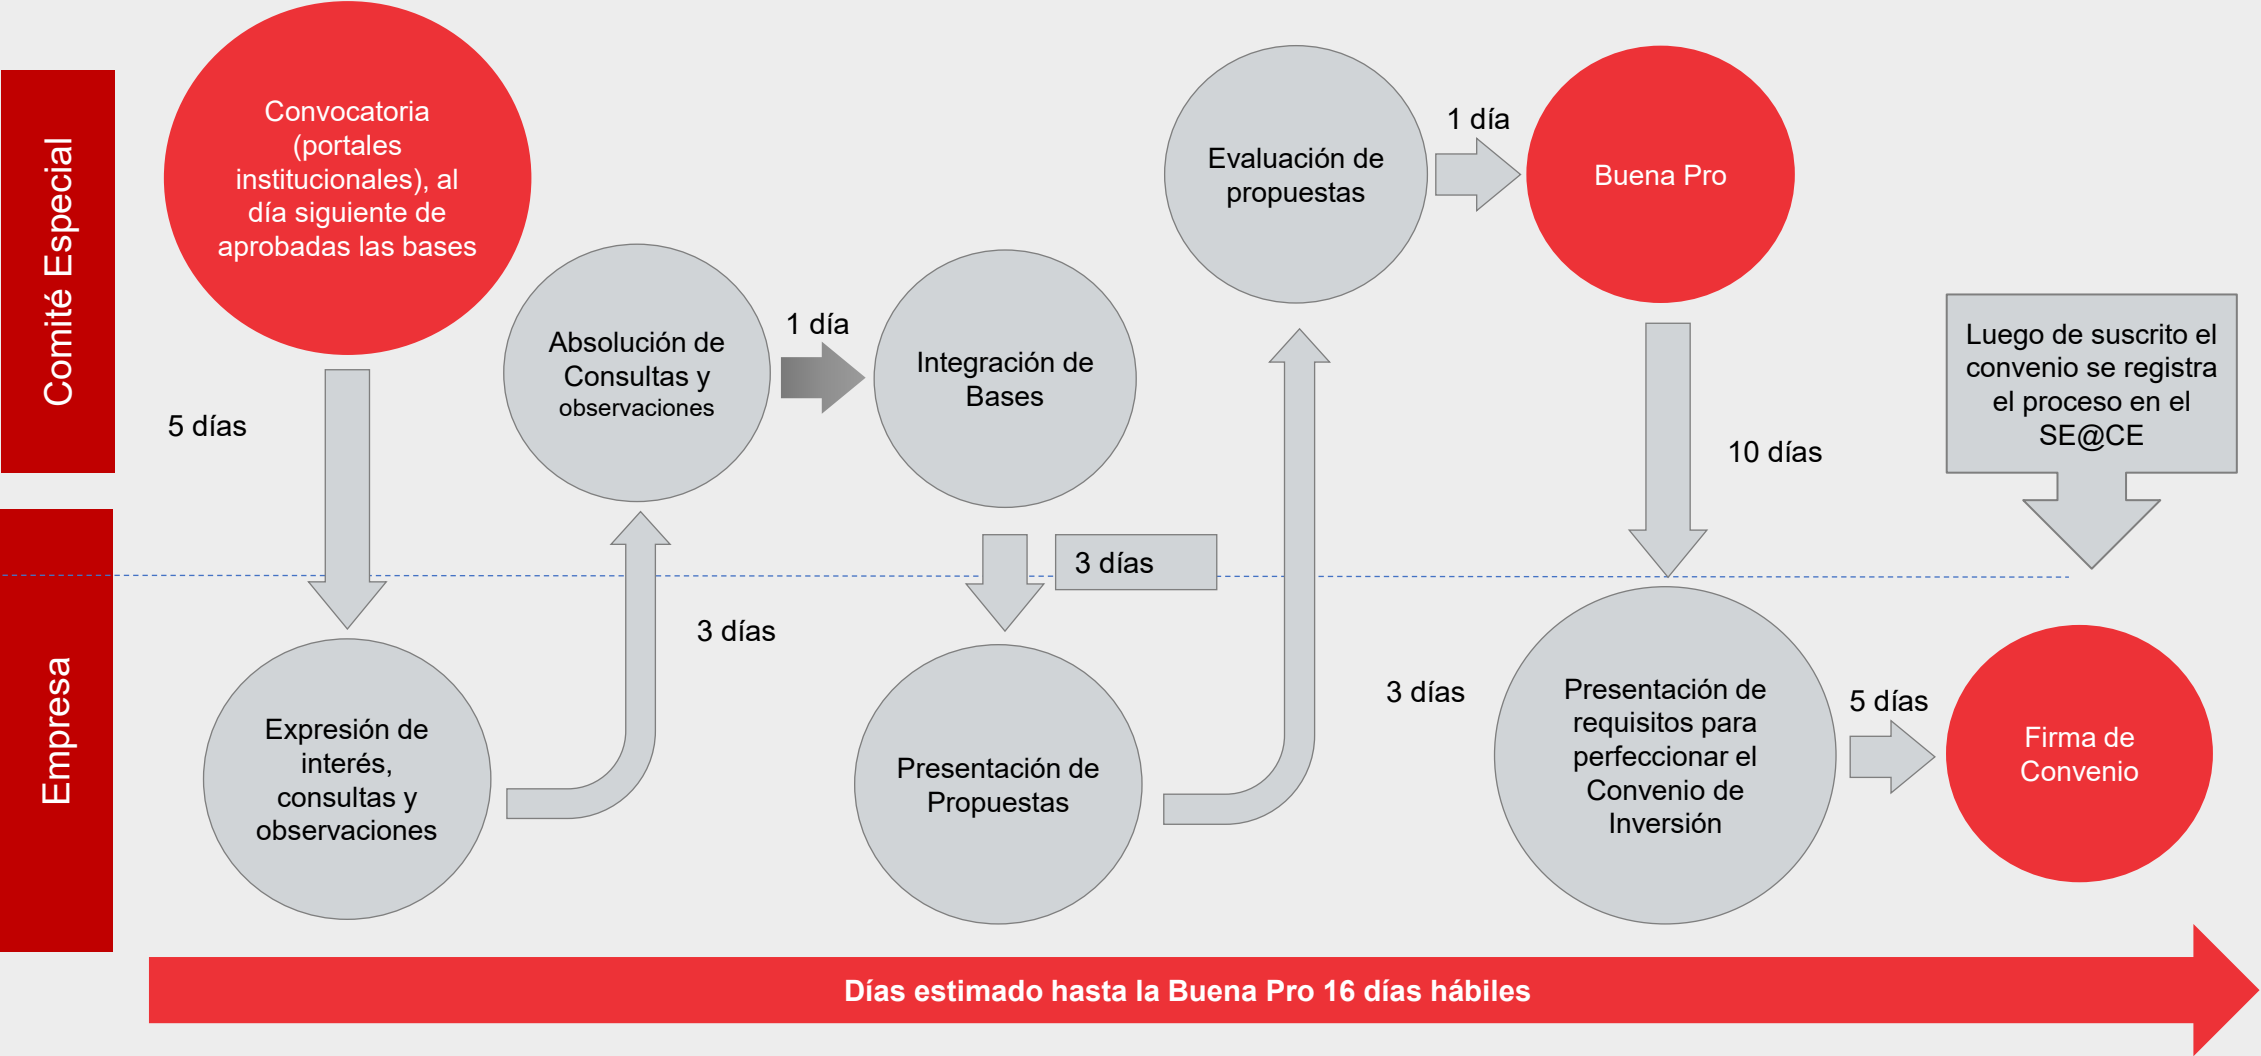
Comité Especial

Empresa

Convocatoria (portales institucionales), al día siguiente de aprobadas las bases

5 días

Expresión de interés, consultas y observaciones

3 días

Absolución de Consultas y observaciones

1 día

Integración de Bases

3 días

Presentación de Propuestas

Evaluación de propuestas

1 día

Buena Pro

10 días

3 días

Presentación de requisitos para perfeccionar el Convenio de Inversión

5 días

Firma de Convenio

Luego de suscrito el convenio se registra el proceso en el SE@CE

Días estimado hasta la Buena Pro 16 días hábiles